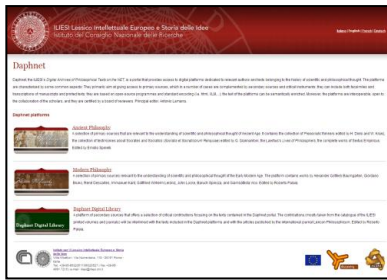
ILIESI Lessico Intellettuale Europeo e Storia delle Idee
Istituto del Consiglio Nazionale delle Ricerche

Italiano | English | Français | Deutsch

Daphnet

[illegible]

Daphnet platforms

Ancient Philosophy
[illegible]

Modern Philosophy
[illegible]

Daphnet Digital Library
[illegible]

Daphnet Digital Library

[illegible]